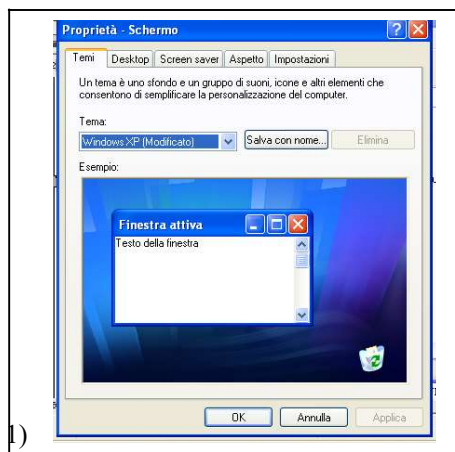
Proprietà - Schermo

Temi | Desktop | Screen saver | Aspetto | Impostazioni

Un tema è uno sfondo e un gruppo di suoni, icone e altri elementi che consentono di semplificare la personalizzazione del computer.

Tema:

Windows XP (Modificato)

Salva con nome...

Elimina

Esempio:

Finestra attiva

Testo della finestra

OK

Annulla

Applica

1)